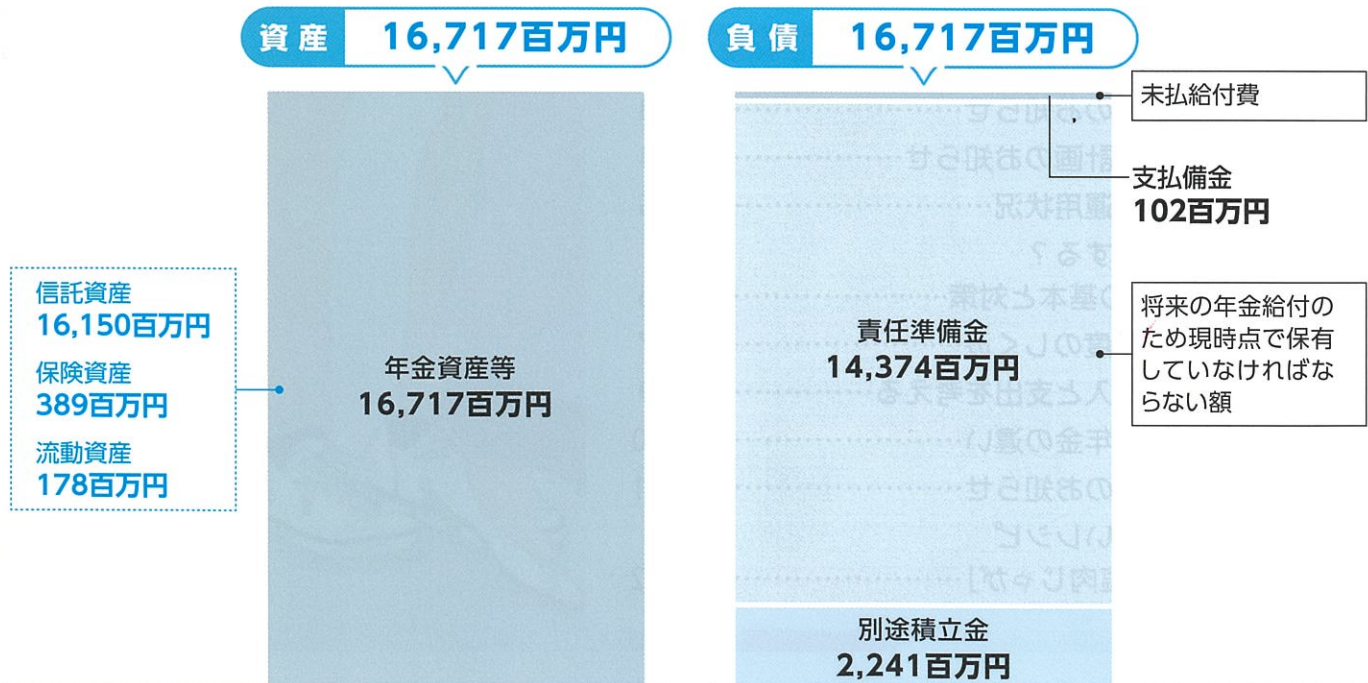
資産 16,717百万円

負債 16,717百万円

信託資産
16,150百万円

保険資産
389百万円

流動資産
178百万円

年金資産等
16,717百万円

未払給付費

支払備金
102百万円

責任準備金
14,374百万円

将来の年金給付のため現時点で保有していなければならない額

別途積立金
2,241百万円